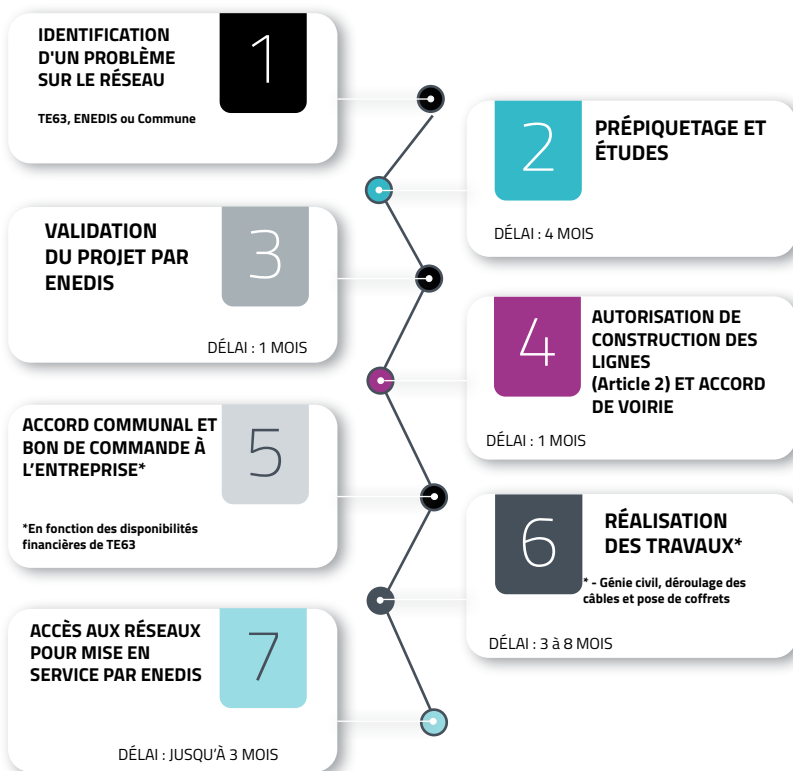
IDENTIFICATION D'UN PROBLÈME SUR LE RÉSEAU

1

TE63, ENEDIS ou Commune

2

PRÉPIQUETAGE ET ÉTUDES

DÉLAI : 4 MOIS

VALIDATION DU PROJET PAR ENEDIS

3

DÉLAI : 1 MOIS

4

AUTORISATION DE CONSTRUCTION DES LIGNES (Article 2) ET ACCORD DE VOIRIE

DÉLAI : 1 MOIS

ACCORD COMMUNAL ET BON DE COMMANDE À L'ENTREPRISE*

5

*En fonction des disponibilités financières de TE63

6

RÉALISATION DES TRAVAUX*

* - Génie civil, déroulage des câbles et pose de coffrets

DÉLAI : 3 à 8 MOIS

ACCÈS AUX RÉSEAUX POUR MISE EN SERVICE PAR ENEDIS

7

DÉLAI : JUSQU'À 3 MOIS